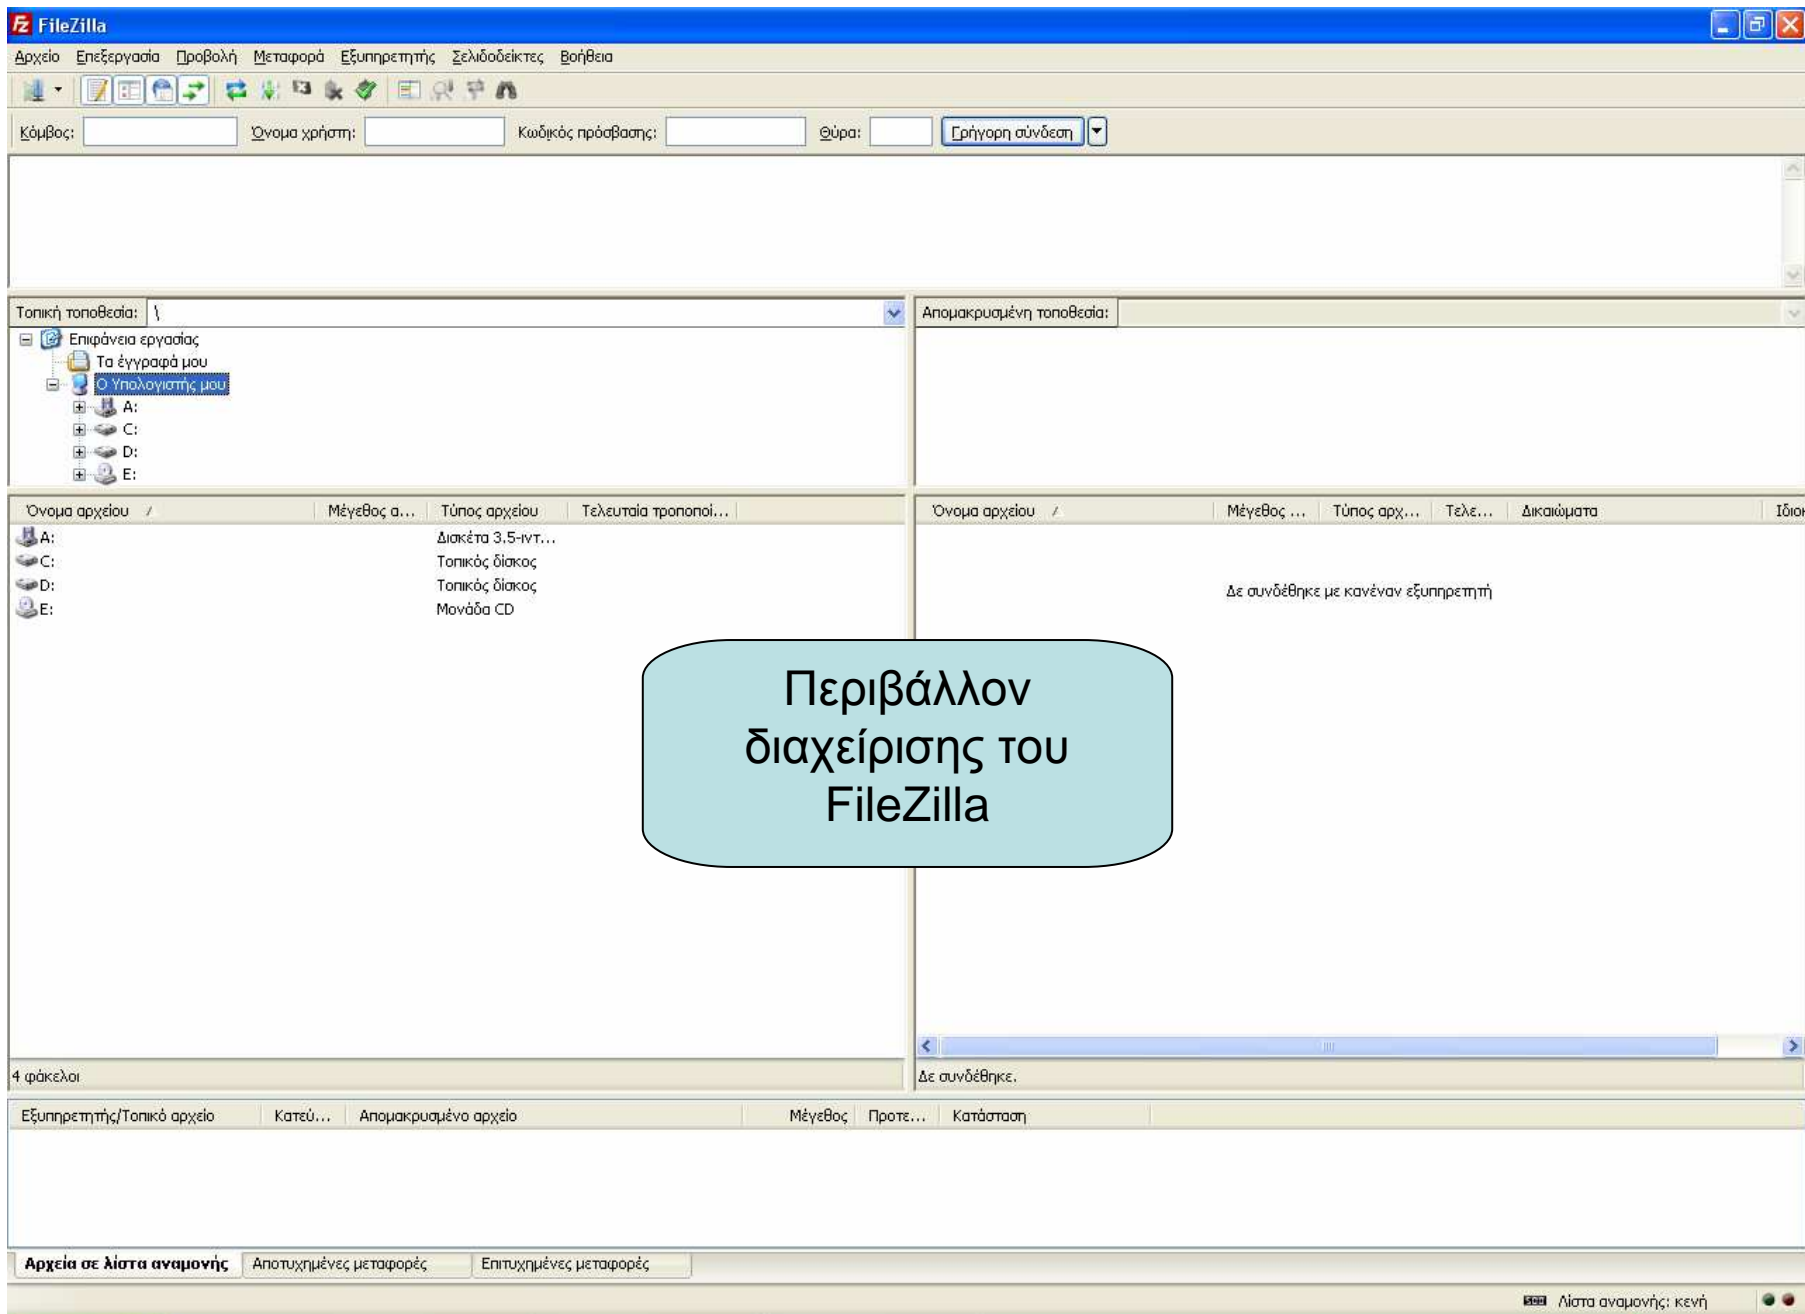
FileZilla

Αρχείο Επεξεργασία Προβολή Μεταφορά Εξυπηρετητής Σελιδοδείκτες Βοήθεια

Κόμβος: Όνομα χρήστη: Κωδικός πρόσβασης: Θύρα: Γρήγορη σύνδεση

Τοπική τοποθεσία: \

Επιφάνεια εργασίας
Τα έγγραφά μου
Ο Υπολογιστής μου
A:
C:
D:
E:

Απομακρυσμένη τοποθεσία:

| Όνομα αρχείου | Μέγεθος α... | Τύπος αρχείου | Τελευταία τροποποί... |
|---|---|---|---|
| A: | | Δισκέτα 3.5-ιντ... | |
| C: | | Τοπικός δίσκος | |
| D: | | Τοπικός δίσκος | |
| E: | | Μονάδα CD | |

| Όνομα αρχείου | Μέγεθος ... | Τύπος αρχ... | Τελε... | Δικαιώματα | Ιδιο |
|---|---|---|---|---|---|

Δε συνδέθηκε με κανέναν εξυπηρετητή

Περιβάλλον διαχείρισης του FileZilla

4 φάκελοι

Δε συνδέθηκε.

| Εξυπηρετητής/Τοπικό αρχείο | Κατεύ... | Απομακρυσμένο αρχείο | Μέγεθος | Προτε... | Κατάσταση |
|---|---|---|---|---|---|

Αρχεία σε λίστα αναμονής Αποτυχημένες μεταφορές Επιτυχημένες μεταφορές

Λίστα αναμονής: κενή